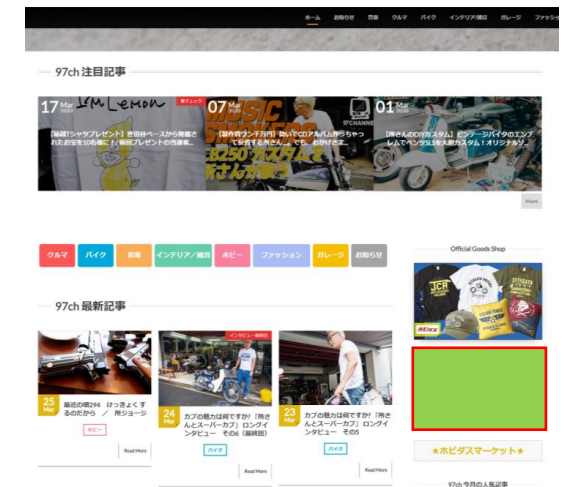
ホーム お知らせ 音楽 クルマ バイク インテリア/雑貨 ガレージ ファッシ

97ch 注目記事

17 Mar 2020
I'M Lemon
【無線Tシャツプレゼント】吉田昌ベースから発案された企画を10名様に！/ 無線プレゼントの告知...

07 Mar 2020
MUSIC
【製作費ワン千万円】勢いでCDアルバム作っちゃって出資する所さん」でも、おかげさま...

01 Mar 2020
97CHANNEL
【所さんのDIYカスタム】ビンテージバイクのエンブレムでベンツSLを大胆カスタム！オリジナル...

More

クルマ バイク 音楽 インテリア／雑貨 ホビー ファッション ガレージ お知らせ

Official Goods Shop

97ch 最新記事

25 Mar
最近の噂29 けっきょくするのだから ／ 所ジョージ
ホビー
Read More

24 Mar
インテリア・雑貨
カブの魅力は何ですか？「所さんとスーパーカブ」ロングインタビュー その6（最終回）
バイク
Read More

23 Mar
カブの魅力は何ですか？「所さんとスーパーカブ」ロングインタビュー その5
バイク
Read More

★ホビダスマーケット★

97ch 今月の人気記事